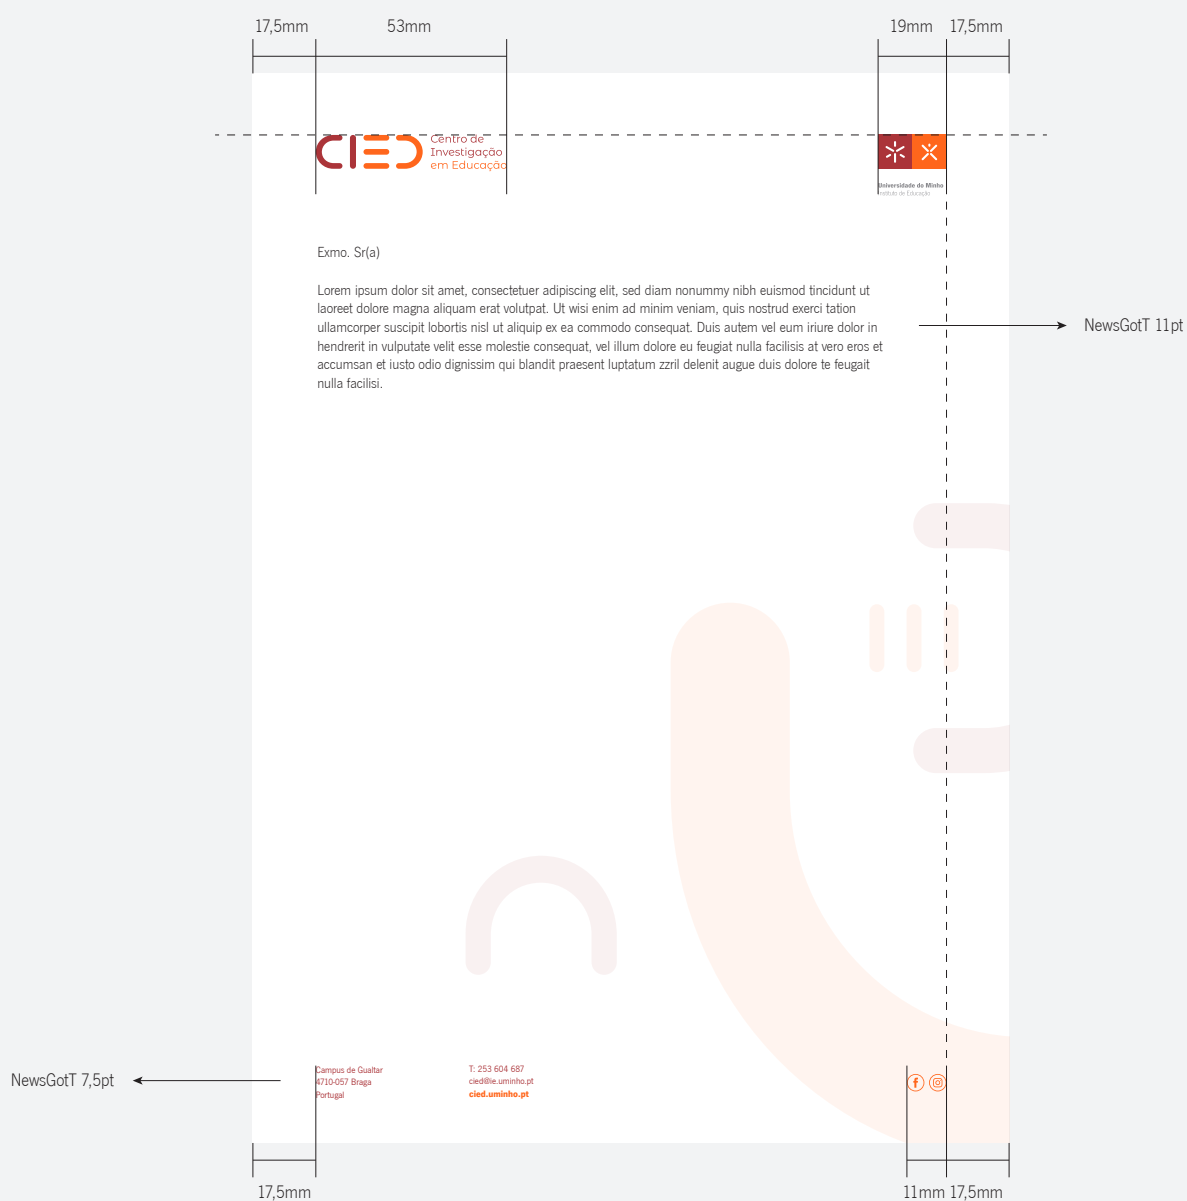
17,5mm 53mm

19mm 17,5mm

CIED Centro de Investigação em Educação

Universidade do Minho
Instituto de Educação

Exmo. Sr(a)

Lorem ipsum dolor sit amet, consectetuer adipiscing elit, sed diam nonummy nibh euismod tincidunt ut laoreet dolore magna aliquam erat volutpat. Ut wisi enim ad minim veniam, quis nostrud exerci tation ullamcorper suscipit lobortis nisl ut aliquip ex ea commodo consequat. Duis autem vel eum iriure dolor in hendrerit in vulputate velit esse molestie consequat, vel illum dolore eu feugiat nulla facilisis at vero eros et accumsan et iusto odio dignissim qui blandit praesent luptatum zzril delenit augue duis dolore te feugait nulla facilisi.

NewsGotT 11pt

NewsGotT 7,5pt

Campus de Gualtar
4710-057 Braga
Portugal

T: 253 604 687
cied@ie.uminho.pt
cied.uminho.pt

17,5mm

11mm 17,5mm